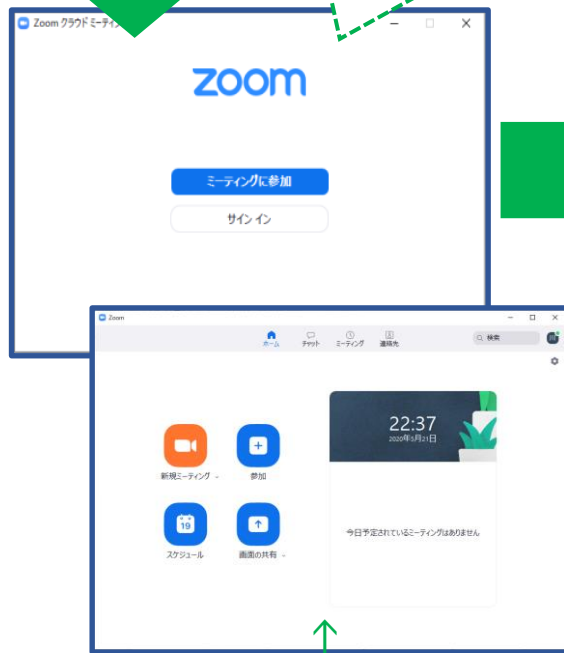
Zoom クラウド ミーティ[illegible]

zoom

ミーティングに参加

サイン イン

Zoom

ホーム

チャット

ミーティング

連絡先

検索

新規ミーティング

参加

19

スケジュール

画面の共有

22:37

2020年5月21日

今日予定されているミーティングはありません